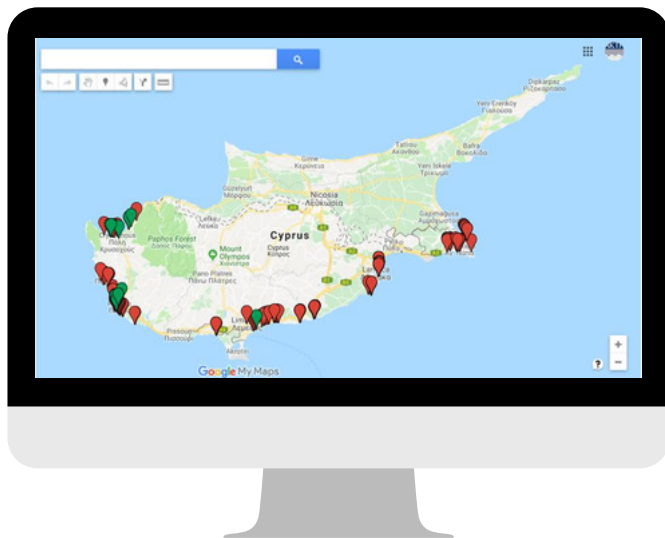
Dipkarpaz
Ριζοκάρπασο
Yeni Erenköy
Γιαλούσα
Bafra
Βοκολίδα
Tatlısu
Ακανθού
Yeni Iskele
Τρίκωμο
Girne
Κερύνεια
Güzelyurt
Μόρφου
Nicosia
Λευκωσία
Lefka
Λεύκα
Gazimağusa
Αμμόχωστος
Πόλη Χρυσοχούς
Paphos Forest
Δάσος Πάφου
Mount Olympus
Χιονίστρα
Cyprus
Cyprus
Κύπρος
Ayia Napa
Pano Platres
Πάνω Πλάτρες
Larnaca
Λάρνακα
Limassol
Λεμεσός
Pissouri
Πισσούρι
Akrotiri
Google My Maps
+
−
?